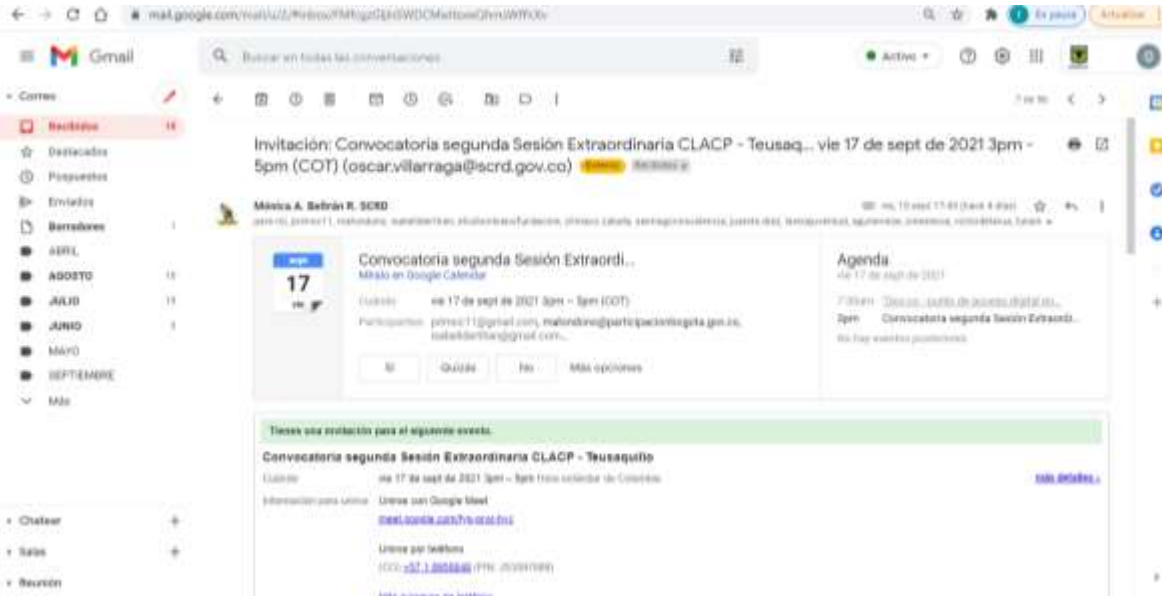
mail.google.com/mail/u/0/#inbox/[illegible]

Gmail

Buscar en todas las conversaciones

Activo

Actualizar

Correo

Recibidos 14

Destacados

Pospuestos

Enviados

Borradores 1

ABRIL

AGOSTO 15

JULIO 11

JUNIO 1

MAYO

SEPTIEMBRE

Más

Chatear

Salas

Reunión

1 de 96

Invitación: Convocatoria segunda Sesión Extraordinaria CLACP - Teusaq... vie 17 de sept de 2021 3pm - 5pm (COT) (oscar.villarraga@scrd.gov.co) Externo Recibidos

Mónica A. Beltrán R. SCRD

para mi, pirmes11, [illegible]

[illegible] 17:45 (hace 4 días)

sept 17 vie

Convocatoria segunda Sesión Extraordi...

Mirarlo en Google Calendar

Cuándo vie 17 de sept de 2021 3pm – 5pm (COT)

Participantes pirmes11@gmail.com, malondono@participacionbogota.gov.co, isabeldebeltran@gmail.com...

Sí Quizás No Más opciones

Agenda

vie 17 de sept de 2021

7:30am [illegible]

3pm Convocatoria segunda Sesión Extraordi...

No hay eventos posteriores

Tienes una invitación para el siguiente evento.

Convocatoria segunda Sesión Extraordinaria CLACP - Teusaquillo

Cuándo vie 17 de sept de 2021 3pm – 5pm Hora estándar de Colombia

más detalles »

Información para unirse Unirse con Google Meet

meet.google.com/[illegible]

Unirse por teléfono

(CO) +57 1 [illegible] (PIN: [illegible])

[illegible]